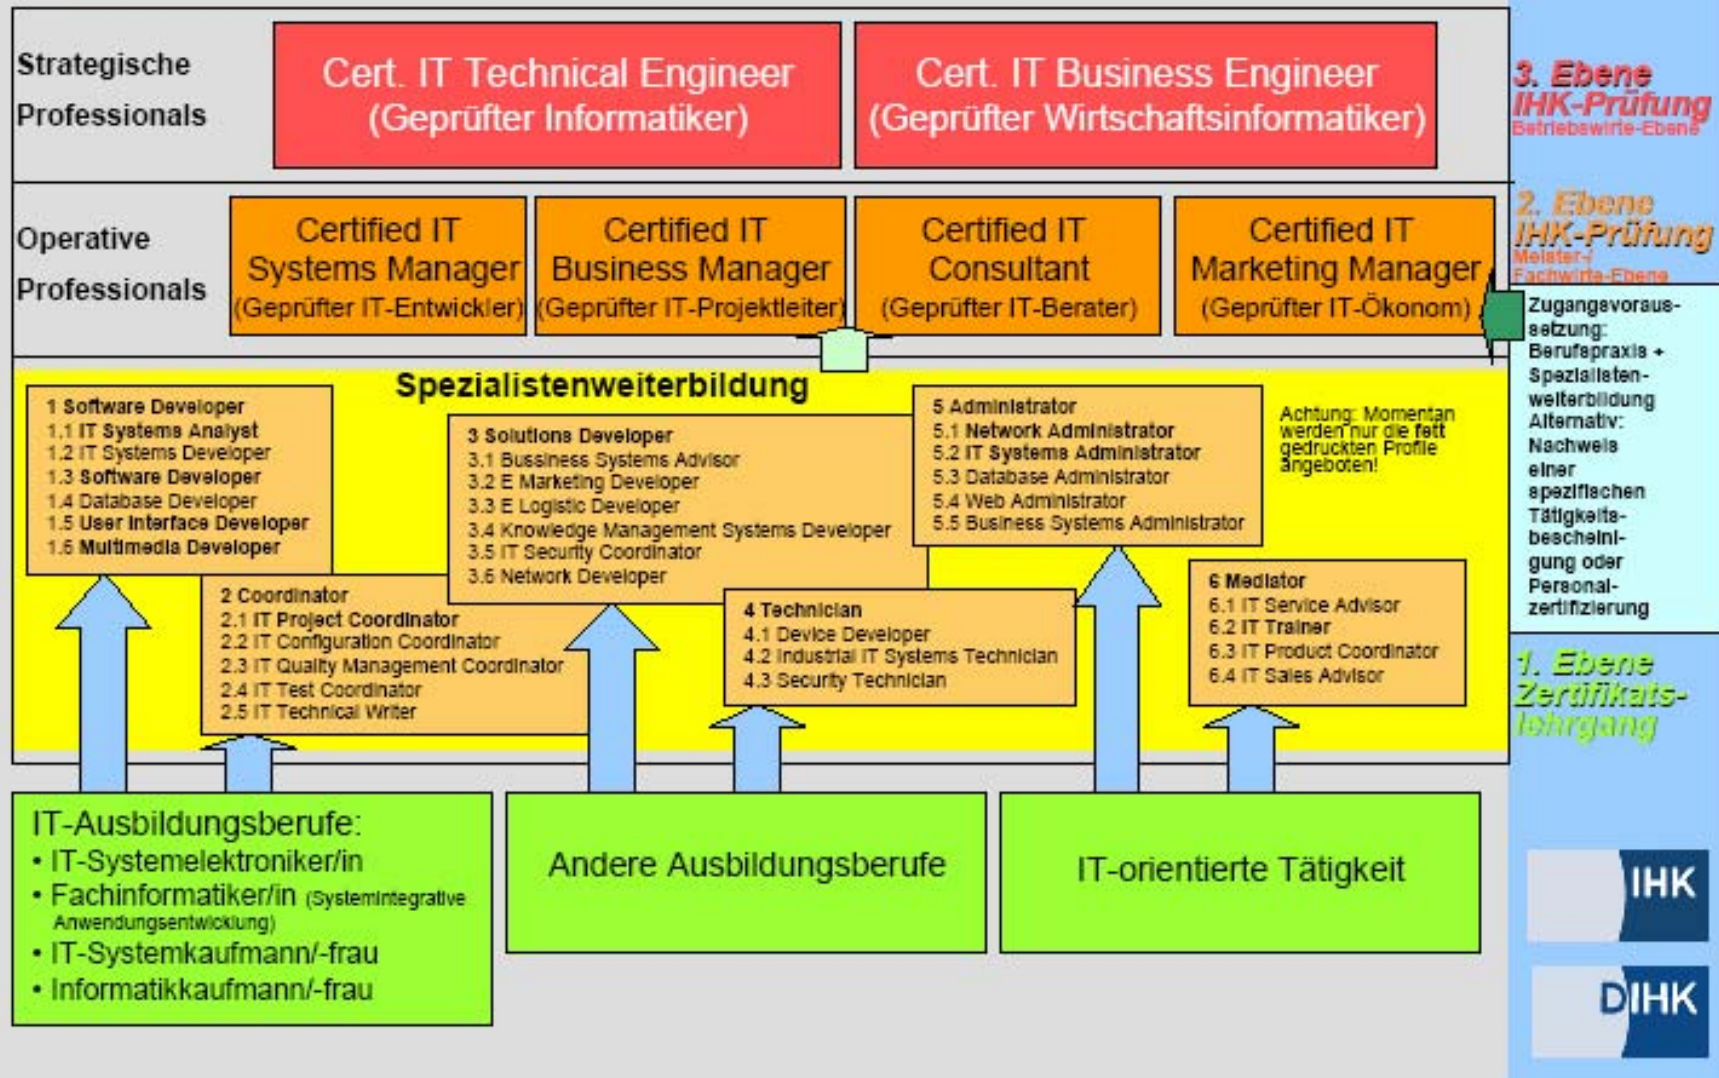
Strategische Professionals

Cert. IT Technical Engineer (Geprüfter Informatiker)

Cert. IT Business Engineer (Geprüfter Wirtschaftsinformatiker)

3. Ebene IHK-Prüfung Betriebswirte-Ebene

Operative Professionals

Certified IT Systems Manager (Geprüfter IT-Entwickler)

Certified IT Business Manager (Geprüfter IT-Projektleiter)

Certified IT Consultant (Geprüfter IT-Berater)

Certified IT Marketing Manager (Geprüfter IT-Ökonom)

2. Ebene IHK-Prüfung Meister-/ Fachwirte-Ebene

Zugangsvoraussetzung: Berufspraxis + Spezialistenweiterbildung Alternativ: Nachweis einer spezifischen Tätigkeitsbescheinigung oder Personalzertifizierung

Spezialistenweiterbildung

1 Software Developer
1.1 IT Systems Analyst
1.2 IT Systems Developer
1.3 Software Developer
1.4 Database Developer
1.5 User Interface Developer
1.6 Multimedia Developer

3 Solutions Developer
3.1 Bussiness Systems Advisor
3.2 E Marketing Developer
3.3 E Logistic Developer
3.4 Knowledge Management Systems Developer
3.5 IT Security Coordinator
3.6 Network Developer

5 Administrator
5.1 Network Administrator
5.2 IT Systems Administrator
5.3 Database Administrator
5.4 Web Administrator
5.5 Business Systems Administrator

Achtung: Momentan werden nur die fett gedruckten Profile angeboten!

2 Coordinator
2.1 IT Project Coordinator
2.2 IT Configuration Coordinator
2.3 IT Quality Management Coordinator
2.4 IT Test Coordinator
2.5 IT Technical Writer

4 Technician
4.1 Device Developer
4.2 Industrial IT Systems Technician
4.3 Security Technician

6 Mediator
6.1 IT Service Advisor
6.2 IT Trainer
6.3 IT Product Coordinator
6.4 IT Sales Advisor

1. Ebene Zertifikats-lehrgang

IT-Ausbildungsberufe:
• IT-Systemelektroniker/in
• Fachinformatiker/in (Systemintegrative Anwendungsentwicklung)
• IT-Systemkaufmann/-frau
• Informatikkaufmann/-frau

Andere Ausbildungsberufe

IT-orientierte Tätigkeit

IHK

DIHK